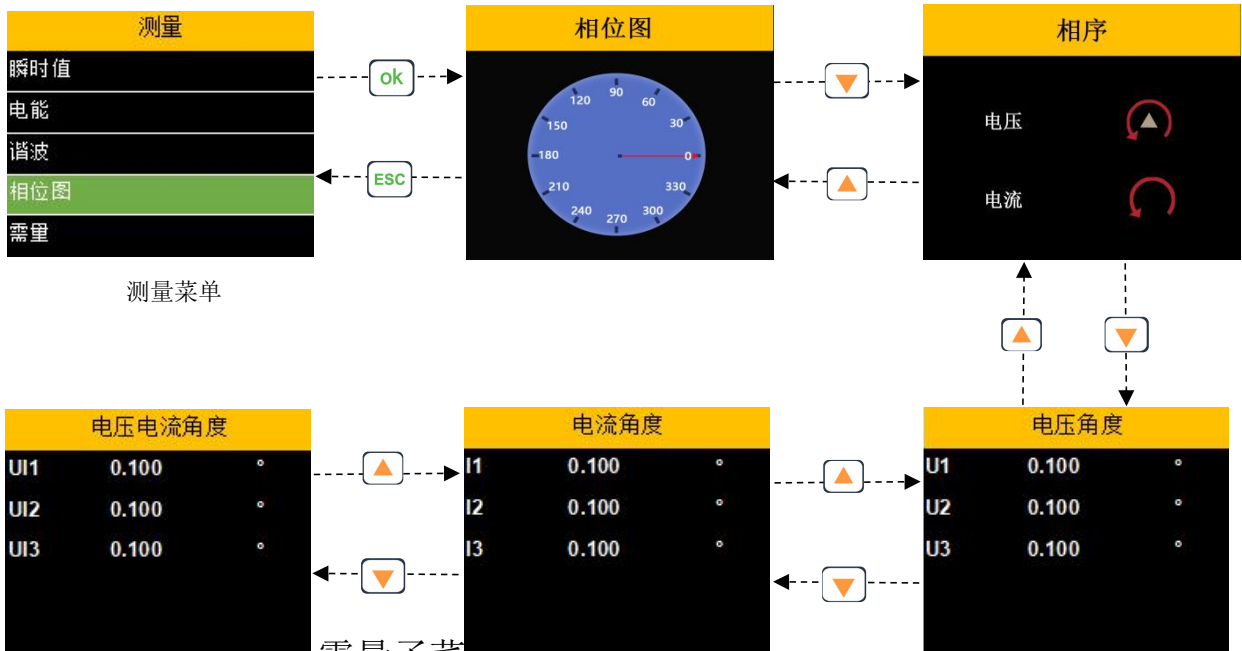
测量
瞬时值
电能
谐波
相位图
需量

测量菜单

ok

ESC

相位图
90
120
60
150
30
180
0
210
330
240
300
270

相序
电压
电流

电压电流角度
UI1 0.100 °
UI2 0.100 °
UI3 0.100 °

电流角度
I1 0.100 °
I2 0.100 °
I3 0.100 °

电压角度
U1 0.100 °
U2 0.100 °
U3 0.100 °

需量子菜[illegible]